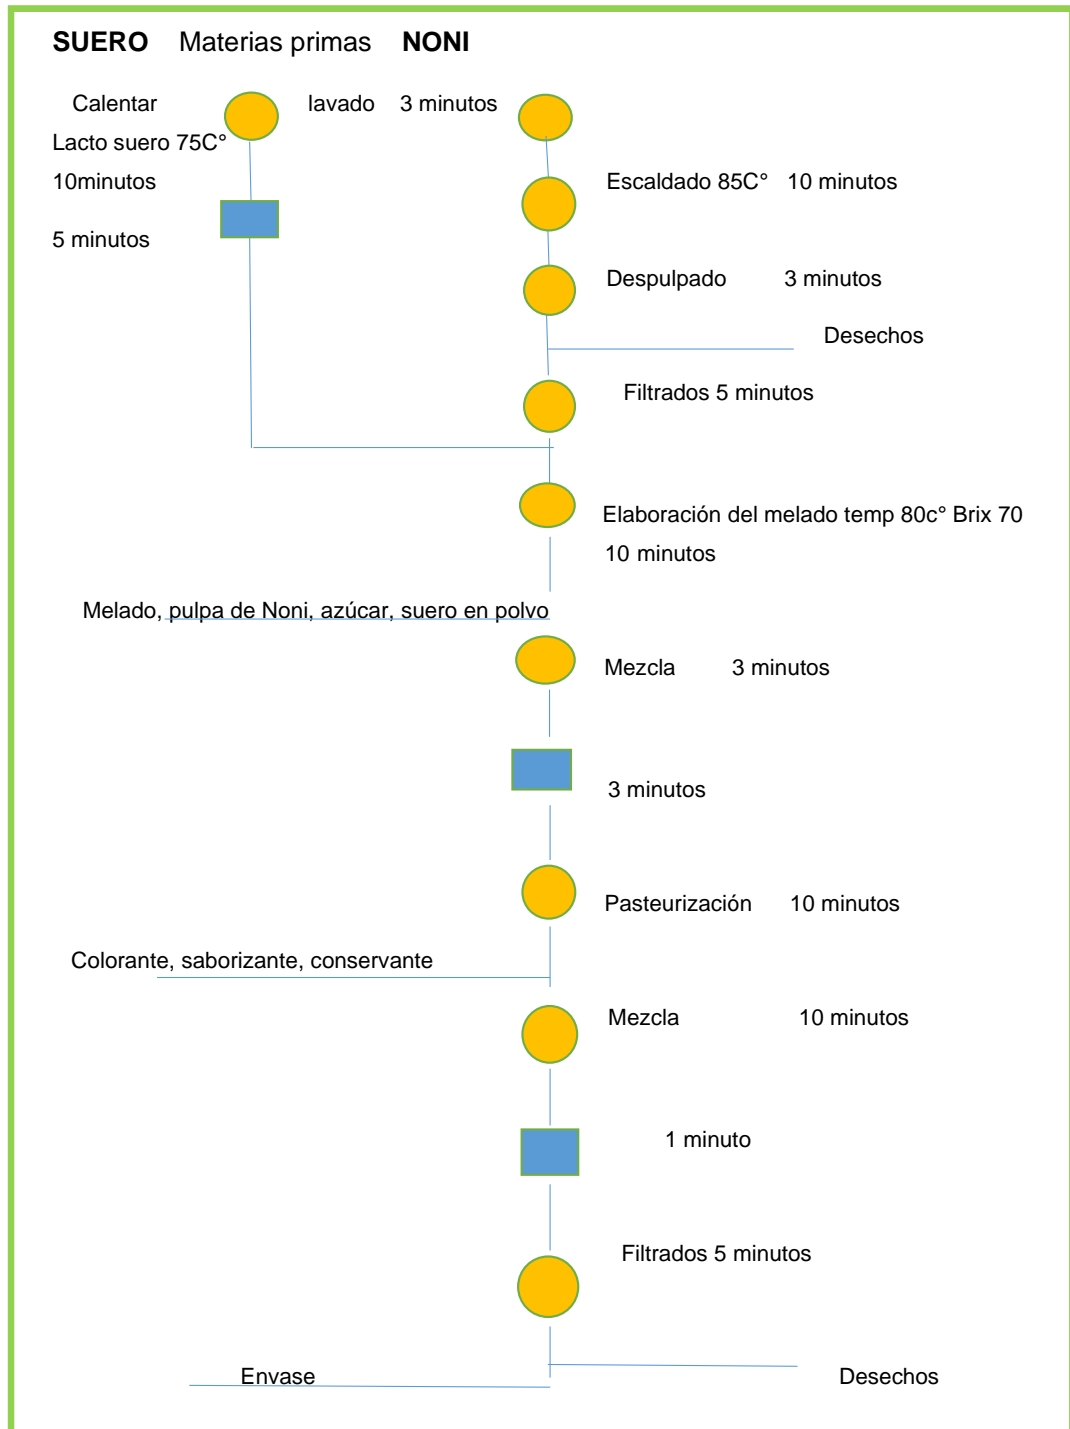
SUERO Materias primas NONI

Calentar

Lacto suero 75C°

10minutos

5 minutos

lavado 3 minutos

Escaldado 85C° 10 minutos

Despulpado 3 minutos

Desechos

Filtrados 5 minutos

Elaboración del melado temp 80c° Brix 70

10 minutos

Melado, pulpa de Noni, azúcar, suero en polvo

Mezcla 3 minutos

3 minutos

Pasteurización 10 minutos

Colorante, saborizante, conservante

Mezcla 10 minutos

1 minuto

Filtrados 5 minutos

Envase

Desechos